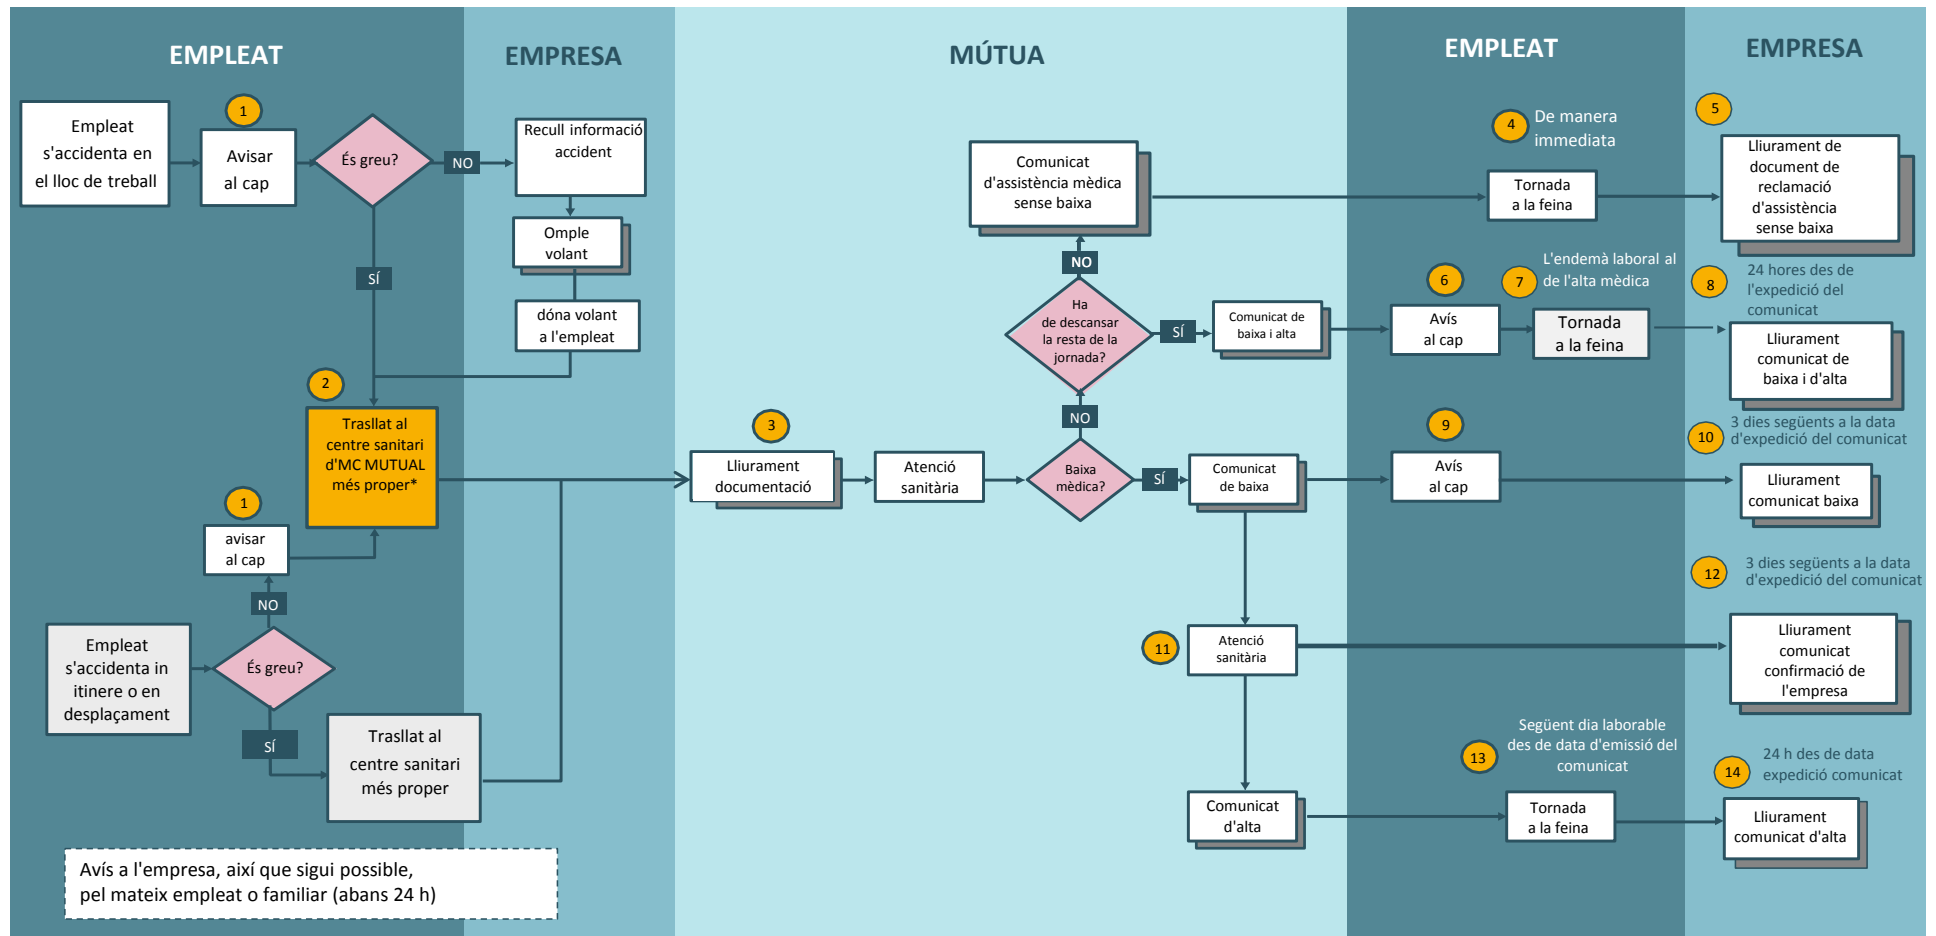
EMPLEAT

EMPRESA

MÚTUA

EMPLEAT

EMPRESA

Empleat s'accidenta en el lloc de treball

1

Avisar al cap

És greu?

NO

Recull informació accident

Omple volant

dóna volant a l'empleat

SÍ

2

Trasllat al centre sanitari d'MC MUTUAL més proper*

1

avisar al cap

NO

Empleat s'accidenta in itinere o en desplaçament

És greu?

SÍ

Trasllat al centre sanitari més proper

Avís a l'empresa, així que sigui possible, pel mateix empleat o familiar (abans 24 h)

3

Lliurament documentació

Atenció sanitària

Baixa mèdica?

NO

Ha de descansar la resta de la jornada?

NO

Comunicat d'assistència mèdica sense baixa

SÍ

Comunicat de baixa i alta

SÍ

Comunicat de baixa

11

Atenció sanitària

Comunicat d'alta

4

De manera immediata

Tornada a la feina

5

Lliurament de document de reclamació d'assistència sense baixa

6

Avís al cap

7

L'endemà laboral al de l'alta mèdica

Tornada a la feina

8

24 hores des de l'expedició del comunicat

Lliurament comunicat de baixa i d'alta

9

Avís al cap

10

3 dies següents a la data d'expedició del comunicat

Lliurament comunicat baixa

12

3 dies següents a la data d'expedició del comunicat

Lliurament comunicat confirmació de l'empresa

13

Següent dia laborable des de data d'emissió del comunicat

Tornada a la feina

14

24 h des de data expedició comunicat

Lliurament comunicat d'alta